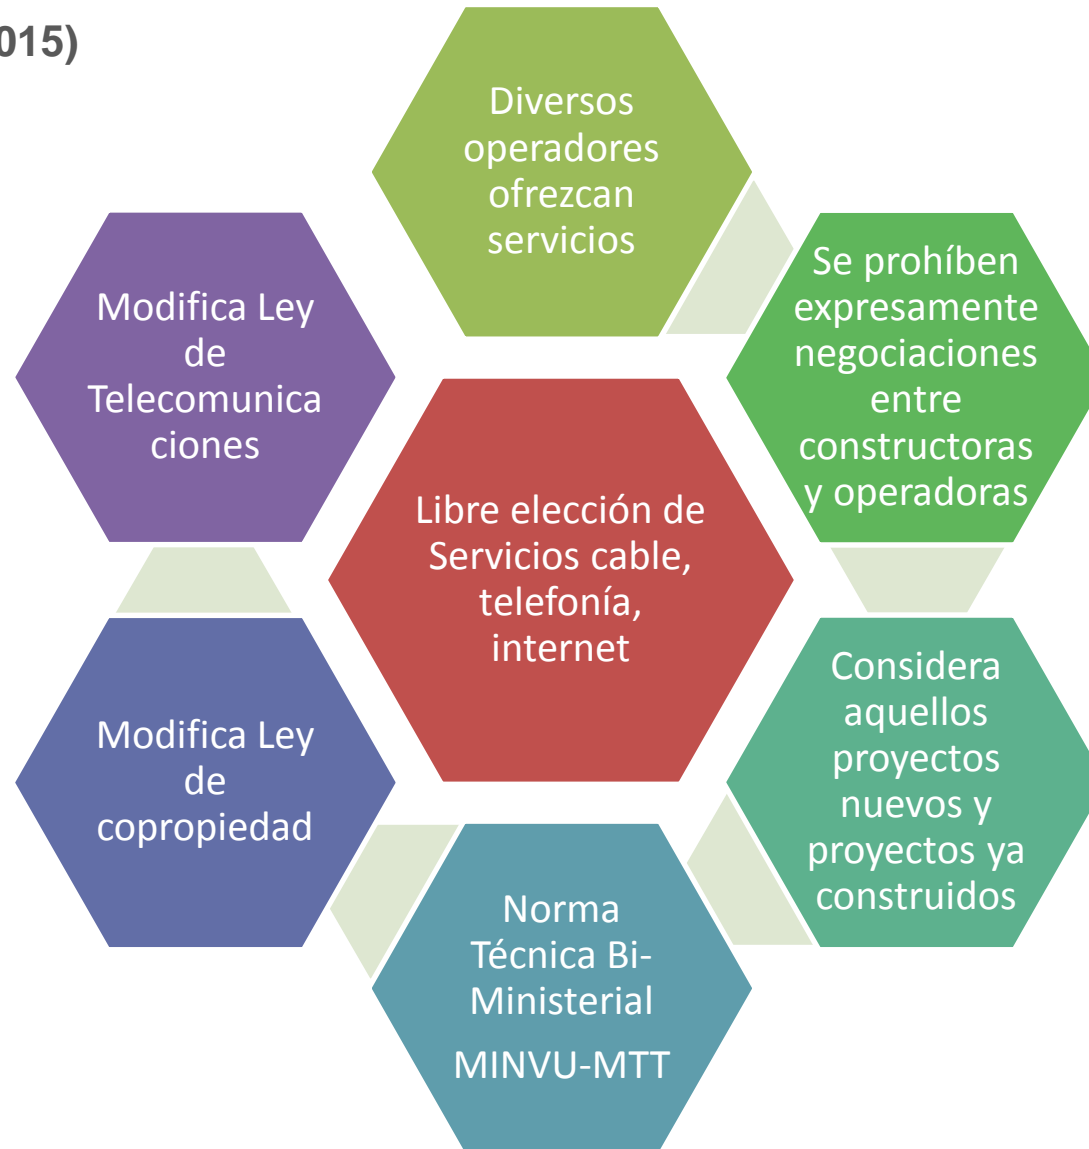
015)

Diversos operadores ofrezcan servicios

Se prohíben expresamente negociaciones entre constructoras y operadoras

Considera aquellos proyectos nuevos y proyectos ya construidos

Norma Técnica Bi-Ministerial

MINVU-MTT

Modifica Ley de copropiedad

Modifica Ley de Telecomunicaciones

Libre elección de Servicios cable, telefonía, internet